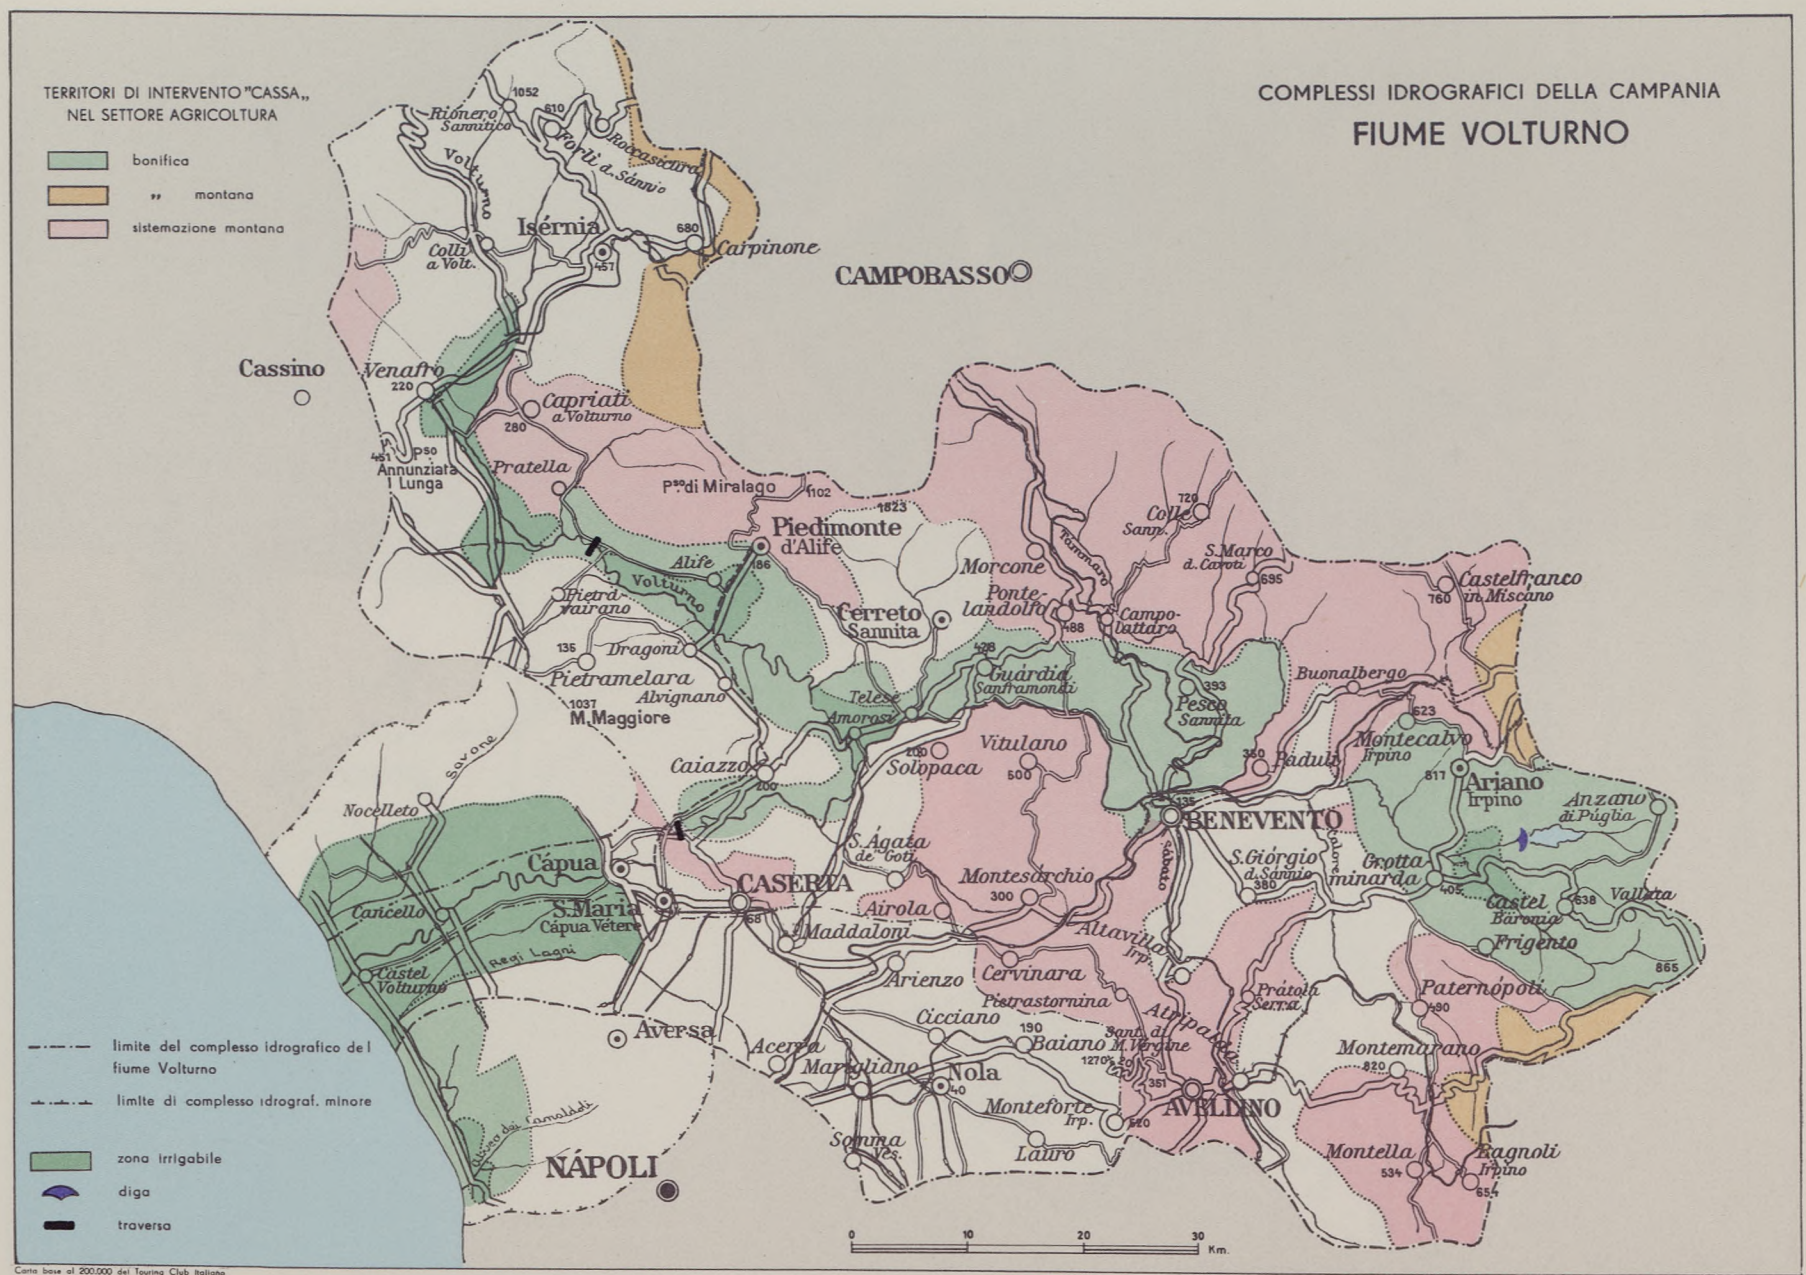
TERRITORI DI INTERVENTO "CASSA„ NEL SETTORE AGRICOLTURA

bonifica

„ montana

sistemazione montana

COMPLESSI IDROGRAFICI DELLA CAMPANIA

FIUME VOLTURNO

1052
Rionero Sannitico
610
Forlì d. Sannio
Roccasicura
Volturno
Isérnia
680
Carpinone
Colli a Volt.
457
CAMPOBASSO
Cassino
Venafro
220
Capriati a Volturno
280
451
P$^{so}$
Annunziata Lunga
Pratella
P$^{so}$ di Miralago
1102
1823
Piedimonte d'Alife
186
Alife
Volturno
Pietravairano
135
Dragoni
Pietramelara
Alvignano
1037
M.Maggiore
Cerreto Sannita
Morcone
Pontelandolfo
488
Tammaro
Colle Sann.
720
S.Marco d. Cavoti
695
Campolattaro
Castelfranco in Miscano
760
428
Guardia Sanframondi
Telese
Amorosi
393
Pesco Sannita
Buonalbergo
623
Montecalvo Irpino
817
Ariano Irpino
Anzano di Puglia
Savone
Nocelleto
Caiazzo
200
Solopaca
Vitulano
500
350
Paduli
BENEVENTO
135
S.Ágata de' Goti
Cápua
CASERTA
68
S.Maria Cápua Vetere
Cancello
Regi Lagni
Castel Volturno
Maddaloni
Airola
Montesarchio
300
Sabato
S.Giórgio d. Sannio
380
Calore
Grottaminarda
405
Castel Baronia
638
Vallata
Frigento
865
Altavilla Irp.
Arienzo
Cervinara
Pietrastornina
Prátola Serra
Paternópoli
490
Aversa
Acerra
Cicciano
190
Baiano
Sant. di M.Vérgine
1270
351
Atripalda
Marigliano
Nola
40
Monteforte Irp.
520
AVELLINO
Montemarano
820
Somma Ves.
Lauro
Montella
534
Bagnoli Irpino
654
NÁPOLI
Lago dei Camaldoli

limite del complesso idrografico del fiume Volturno

limite di complesso idrograf. minore

zona irrigabile

diga

traversa

0 10 20 30 Km.

Carta base al 200.000 del Touring Club Italiano